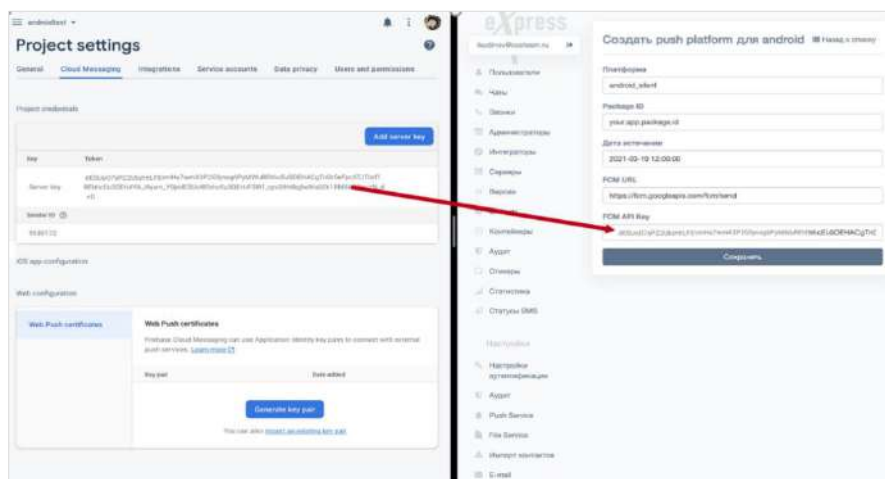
androidtest ▾

Project settings

General Cloud Messaging Integrations Service accounts Data privacy Users and permissions

Project credentials

Add server key

| Key | Token |
|---|---|
| Server key | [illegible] |

Sender ID

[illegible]

iOS app configuration

Web configuration

Web Push certificates

Web Push certificates

Firebase Cloud Messaging can use Application Identity key pairs to connect with external push services. Learn more

| Key pair | Date added |
|---|---|

Generate key pair

You can also import an existing key pair

eXpress

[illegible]

Пользователи
Чаты
Звонки
Администраторы
Интеграторы
Серверы
Версии
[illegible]
Контейнеры
Аудит
Стикеры
Статистика
Статусы SMS

Настройки

Настройки аутентификации
Аудит
Push Service
File Service
Импорт контактов
E-mail

Создать push platform для android Назад к списку

Платформа
android_sferif

Package ID
your.app.package.id

Дата истечения
2021-03-19 12:00:00

FCM URL
https://fcm.googleapis.com/fcm/send

FCM API Key
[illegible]NkeEU6OEHACgTiC

Сохранить